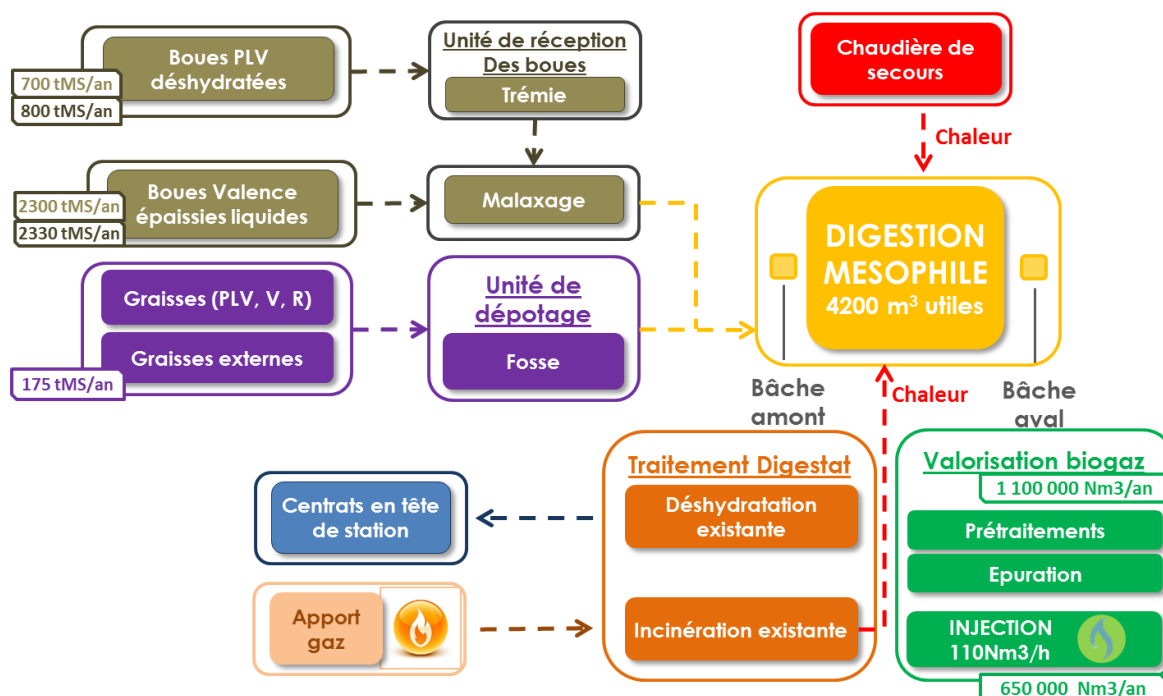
Boues PLV déshydratées

700 tMS/an

800 tMS/an

Unité de réception Des boues

Trémie

Chaudière de secours

Chaleur

Boues Valence épaissies liquides

2300 tMS/an

2330 tMS/an

Malaxage

DIGESTION MESOPHILE

4200 m³ utiles

Graisses (PLV, V, R)

Graisses externes

175 tMS/an

Unité de dépotage

Fosse

Bâche amont

Chaleur

Bâche aval

Traitement Digestat

Déshydratation existante

Incinération existante

Centrats en tête de station

Apport gaz

Valorisation biogaz

1 100 000 Nm3/an

Prétraitements

Epuration

INJECTION 110Nm3/h

650 000 Nm3/an